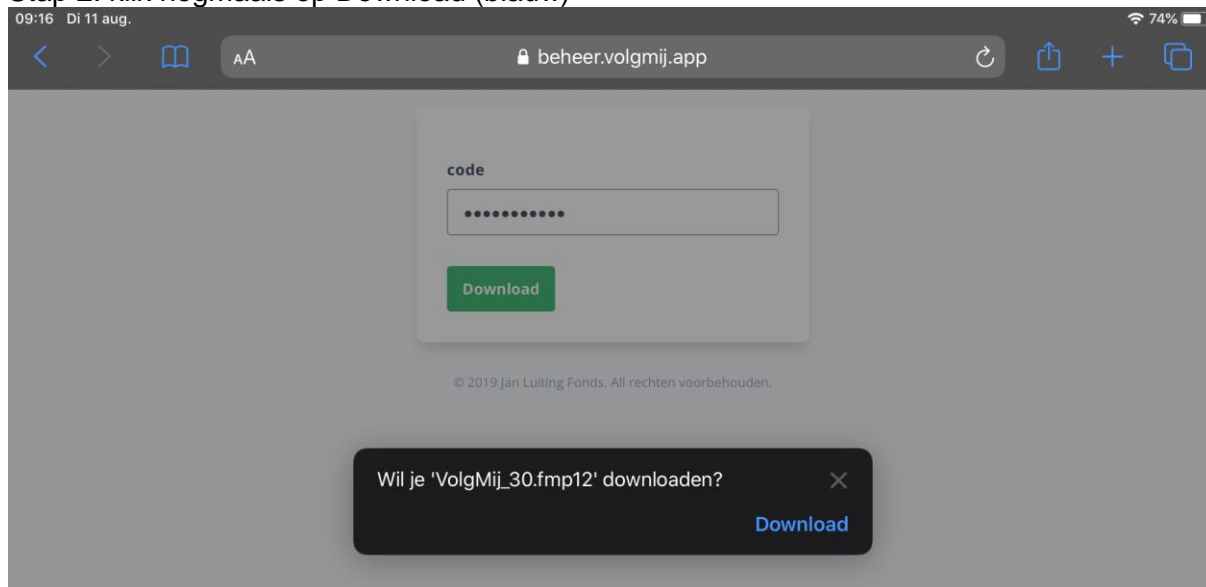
Stap 2: klik nogmaals op Download (blauw)

09:16 Di 11 aug.

74%

AA

beheer.volgmij.app

code

•••••••••••

Download

© 2019 Jan Luiting Fonds. All rechten voorbehouden.

Wil je 'VolgMij_30.fmp12' downloaden?

Download